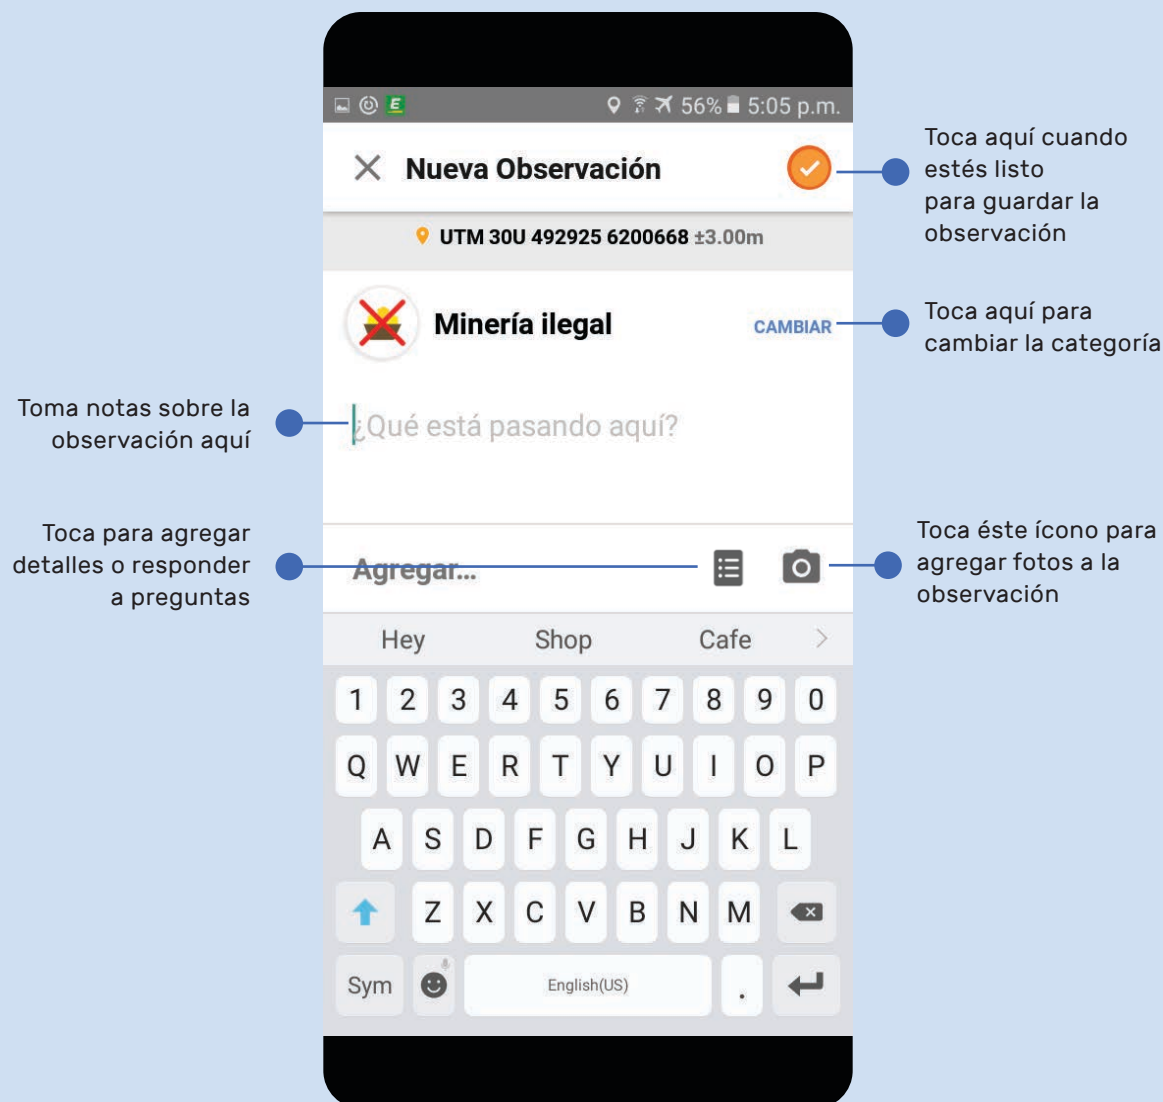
56% 5:05 p.m.

Nueva Observación

Toca aquí cuando estés listo para guardar la observación

UTM 30U 492925 6200668 ±3.00m

Minería ilegal

CAMBIAR

Toca aquí para cambiar la categoría

Toma notas sobre la observación aquí

¿Qué está pasando aquí?

Toca para agregar detalles o responder a preguntas

Agregar...

Toca éste ícono para agregar fotos a la observación

Hey Shop Cafe

1 2 3 4 5 6 7 8 9 0
Q W E R T Y U I O P
A S D F G H J K L
Z X C V B N M
Sym English(US) .